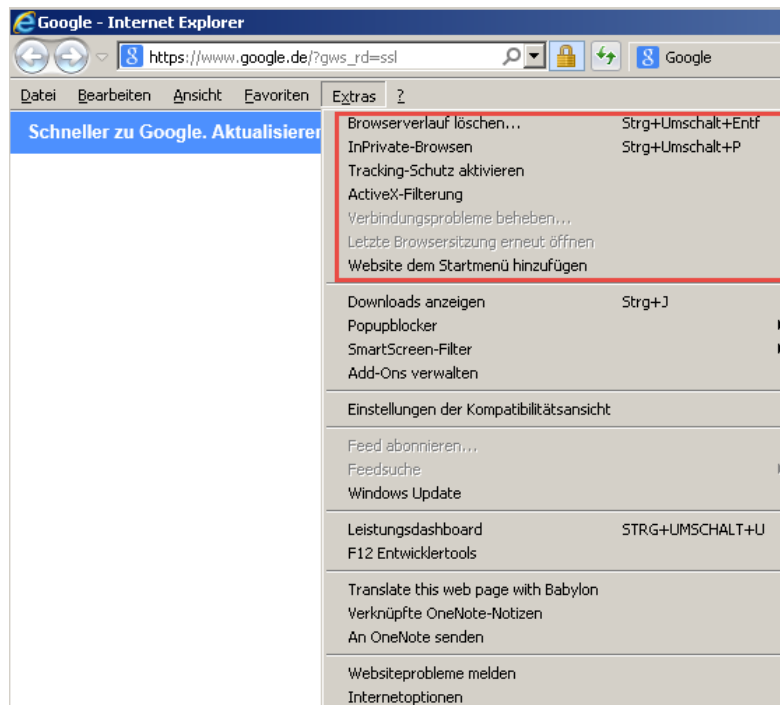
Google - Internet Explorer

https://www.google.de/?gws_rd=ssl

Google

Datei Bearbeiten Ansicht Favoriten Extras ?

Schneller zu Google. Aktualisierer

Browserverlauf löschen... Strg+Umschalt+Entf
InPrivate-Browsen Strg+Umschalt+P
Tracking-Schutz aktivieren
ActiveX-Filterung
Verbindungsprobleme beheben...
Letzte Browsersitzung erneut öffnen
Website dem Startmenü hinzufügen

Downloads anzeigen Strg+J
Popupblocker
SmartScreen-Filter
Add-Ons verwalten

Einstellungen der Kompatibilitätsansicht

Feed abonnieren...
Feedsuche
Windows Update

Leistungsdashboard STRG+UMSCHALT+U
F12 Entwicklertools

Translate this web page with Babylon
Verknüpfte OneNote-Notizen
An OneNote senden

Websiteprobleme melden
Internetoptionen